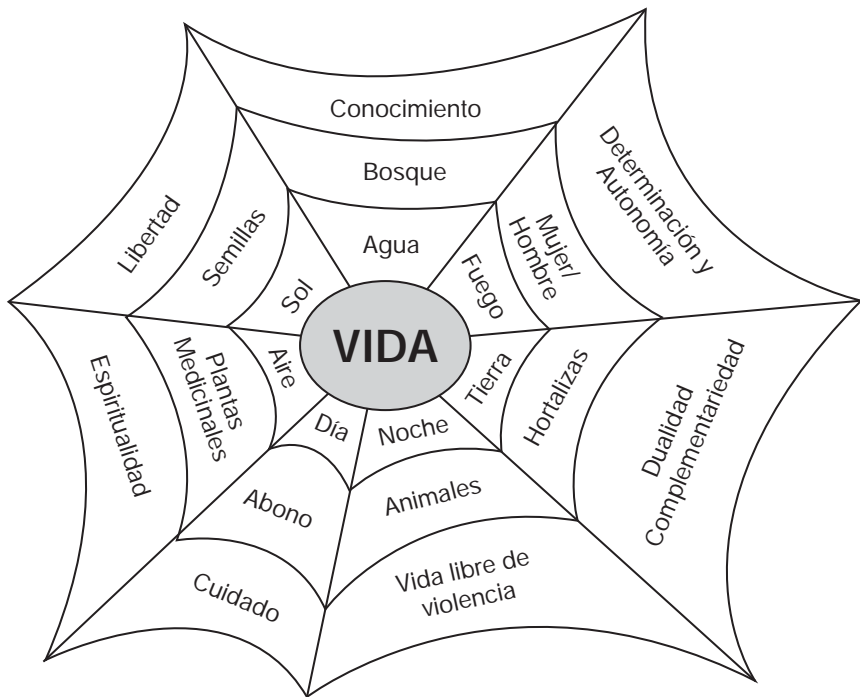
VIDA

Agua

Fuego

Tierra

Noche

Día

Aire

Sol

Bosque

Mujer/ Hombre

Hortalizas

Animales

Abono

Plantas Medicinales

Semillas

Conocimiento

Determinación y Autonomía

Dualidad Complementariedad

Vida libre de violencia

Cuidado

Espiritualidad

Libertad